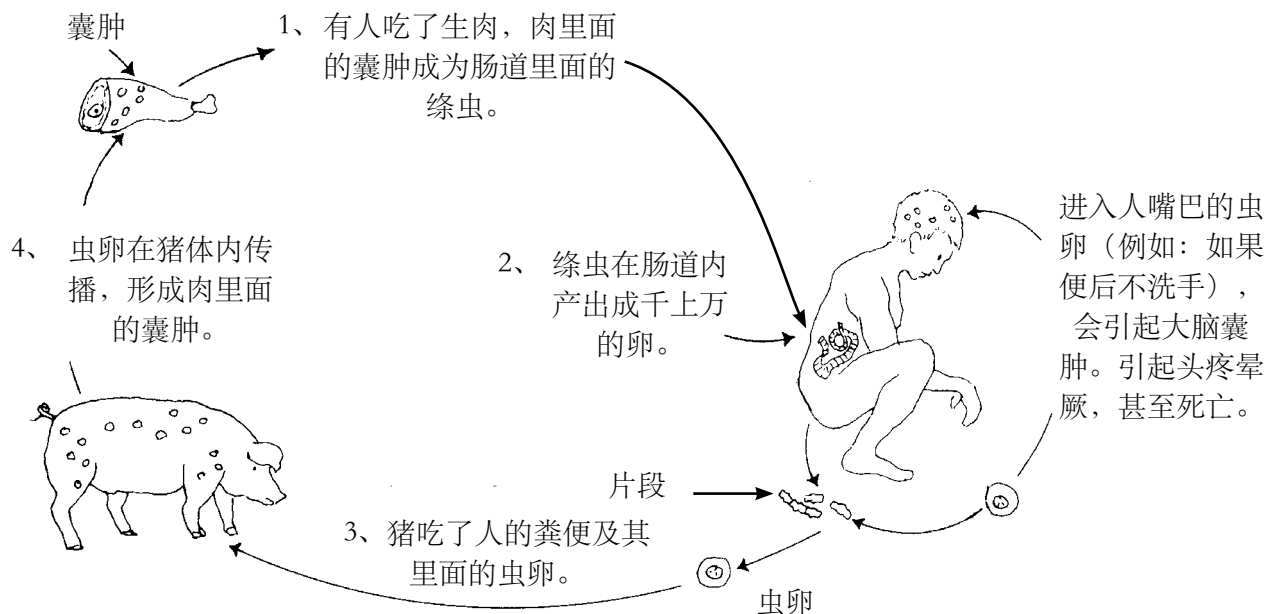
囊肿

1、有人吃了生肉，肉里面的囊肿成为肠道里面的绦虫。

进入人嘴巴的虫卵（例如：如果便后不洗手），会引起大脑囊肿。引起头疼晕厥，甚至死亡。

4、 虫卵在猪体内传播，形成肉里面的囊肿。

2、 绦虫在肠道内产出成千上万的卵。

片段

3、猪吃了人的粪便及其里面的虫卵。

虫卵